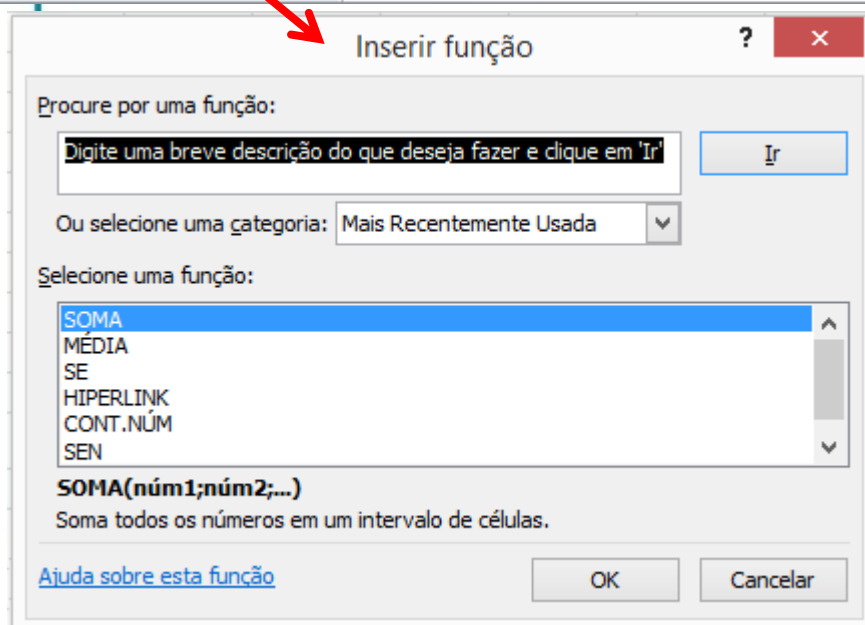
Inserir função

?

✕

Procure por uma função:

Digite uma breve descrição do que deseja fazer e clique em 'Ir'

Ir

Ou selecione uma categoria: Mais Recentemente Usada

Selecione uma função:

SOMA
MÉDIA
SE
HIPERLINK
CONT.NÚM
SEN

SOMA(núm1;núm2;...)
Soma todos os números em um intervalo de células.

Ajuda sobre esta função

OK

Cancelar